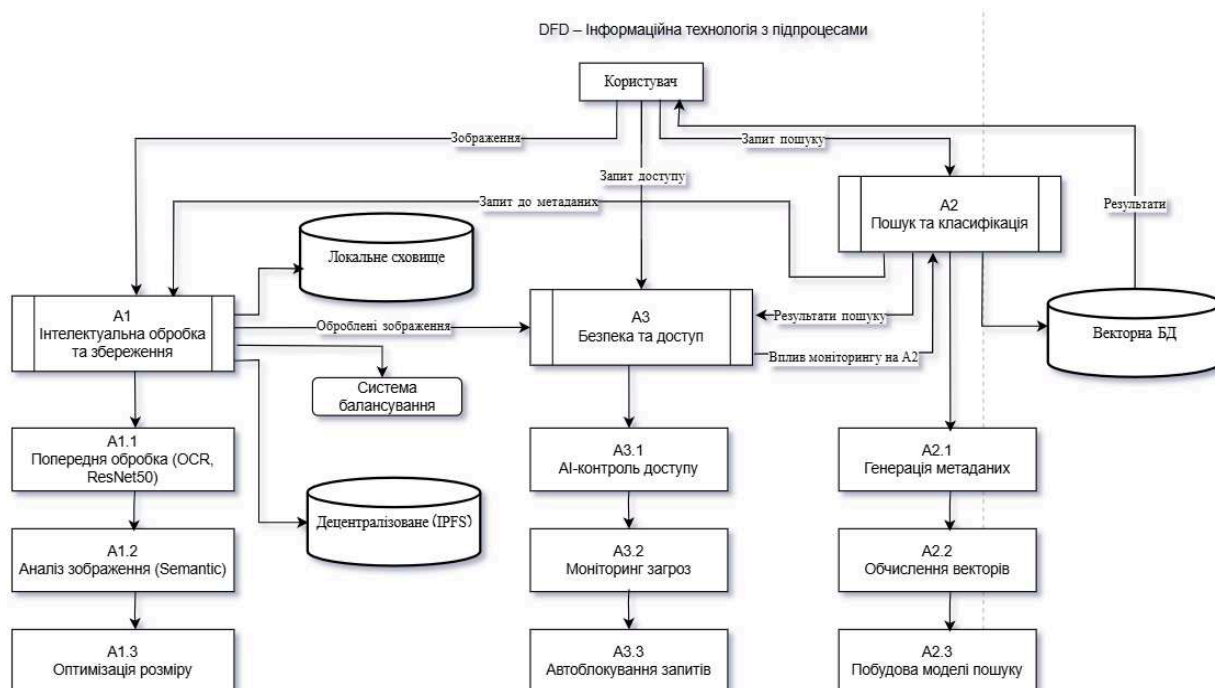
DFD – Інформаційна технологія з підпроцесами

Користувач

Зображення

Запит пошуку

Запит доступу

Запит до метаданих

A2
Пошук та класифікація

Результати

Локальне сховище

A1
Інтелектуальна обробка та збереження

Оброблені зображення

A3
Безпека та доступ

Результати пошуку

Векторна БД

Вплив моніторингу на A2

Система балансування

A1.1
Попередня обробка (OCR, ResNet50)

A3.1
AI-контроль доступу

A2.1
Генерація метаданих

Децентралізоване (IPFS)

A1.2
Аналіз зображення (Semantic)

A3.2
Моніторинг загроз

A2.2
Обчислення векторів

A1.3
Оптимізація розміру

A3.3
Автоблокування запитів

A2.3
Побудова моделі пошуку